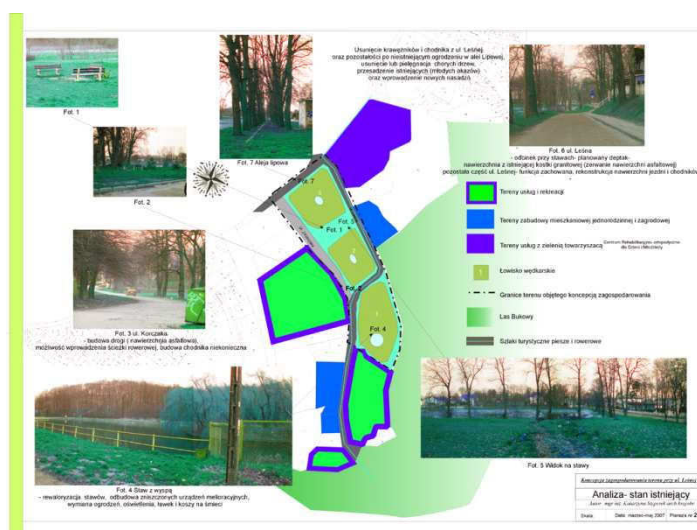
Fot. 1

Fot. 2

Fot. 7 Aleja lipowa

Usunięcie krawężników i chodnika z ul. Leśnej oraz pozostałości po nieistniejącym ogrodzeniu w alei Lipowej, usunięcie lub pielęgnacja chorych drzew, przesadzenie istniejących (młodych okazów) oraz wprowadzenie nowych nasadzeń

Fot. 6 ul. Leśna - odcinek przy stawach- planowany deptak- nawierzchnia z istniejącej kostki granitowej (zerwanie nawierzchni asfaltowej) pozostała część ul. Leśnej- funkcja zachowana, rekonstrukcja nawierzchni jezdni i chodników

Terenu usług i rekreacji

Tereny zabudowy mieszkaniowej jednorodzinnej i zagrodowej

Tereny usług z zielenią towarzyszącą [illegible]

Łowisko wędkarskie

Granica terenu objętego koncepcją zagospodarowania

Las Bukowy

Szlaki turystyczne piesze i rowerowe

Fot. 3 ul. Konczaka - budowa drogi (nawierzchnia asfaltowa), możliwość wprowadzenia ścieżki rowerowej, budowa chodnika niekonicznie

Fot. 7

Fot. 1

Fot. 2

Fot. 4

1

2

3

Fot. 5 Widok na stawy

Fot. 4 Staw z wyspą - rewaloryzacja stawów, odbudowa zniszczonych urządzeń melioracyjnych, wymiana ogrodzeń, oświetlenia, ławek i koszy na śmieci

Koncepcja zagospodarowania terenu przy ul. Leśnej

Analiza- stan istniejący

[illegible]

Skala

marzec-maj 2007

Plansza nr 2